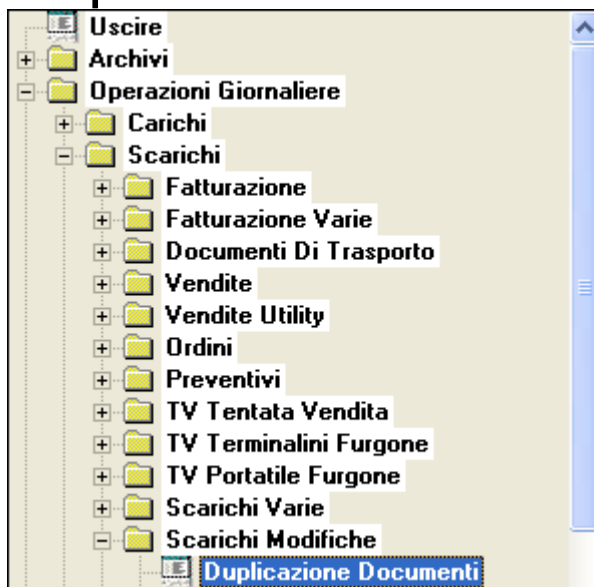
Uscire
Archivi
Operazioni Giornaliere
Carichi
Scarichi
Fatturazione
Fatturazione Varie
Documenti Di Trasporto
Vendite
Vendite Utility
Ordini
Preventivi
TV Tentata Vendita
TV Terminalini Furgone
TV Portatile Furgone
Scarichi Varie
Scarichi Modifiche
Duplicazione Documenti